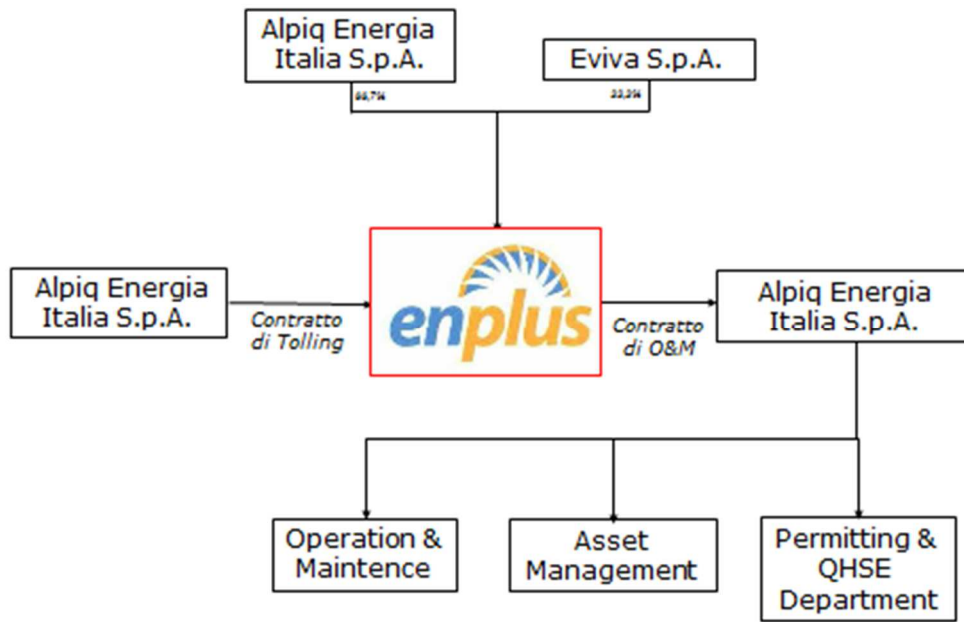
Alpiq Energia Italia S.p.A.

Eviva S.p.A.

66,7%

33,3%

Alpiq Energia Italia S.p.A.

Contratto di Tolling

enplus

Contratto di O&M

Alpiq Energia Italia S.p.A.

Operation & Maintence

Asset Management

Permitting & QHSE Department